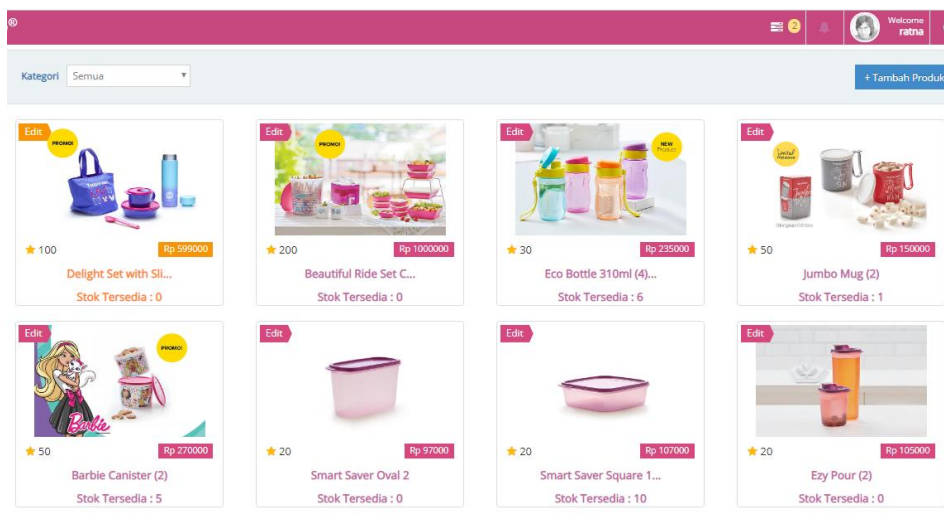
®

2

Welcome
ratna

Kategori Semua

+ Tambah Produk

Edit
PROMO!
100 Rp 599000
Delight Set with Sli...
Stok Tersedia : 0

Edit
PROMO!
200 Rp 1000000
Beautiful Ride Set C...
Stok Tersedia : 0

Edit
NEW Product
30 Rp 235000
Eco Bottle 310ml (4)...
Stok Tersedia : 6

Edit
50 Rp 150000
Jumbo Mug (2)
Stok Tersedia : 1

Edit
PROMO!
Barbie
50 Rp 270000
Barbie Canister (2)
Stok Tersedia : 5

Edit
20 Rp 97000
Smart Saver Oval 2
Stok Tersedia : 0

Edit
20 Rp 107000
Smart Saver Square 1...
Stok Tersedia : 10

Edit
20 Rp 105000
Ezy Pour (2)
Stok Tersedia : 0